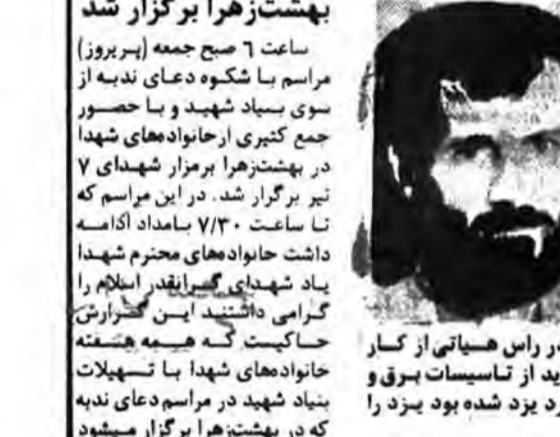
بهشت‌زهرا برگزار شد

ساعت ۶ صبح جمعه (پریروز) مراسم با شکوه دعای ندبه از سوی بنیاد شهید و با حضور جمع کثیری ازخانواده‌های شهدا در بهشت‌زهرا برمزار شهدای ۷ تیر برگزار شد. در این مراسم که تا ساعت ۷/۳۰ بامداد ادامه داشت خانواده‌های محترم شهدا یاد شهدای گرانقدر اسلام را گرامی داشتند این گزارش حاکیست که همه هفته خانواده‌های شهدا با تسهیلات بنیاد شهید در مراسم دعای ندبه که در بهشت‌زهرا برگزار میشود

در راس هیاتی از کار
ید از تاسیسات برق و
رد یزد شده بود یزد را